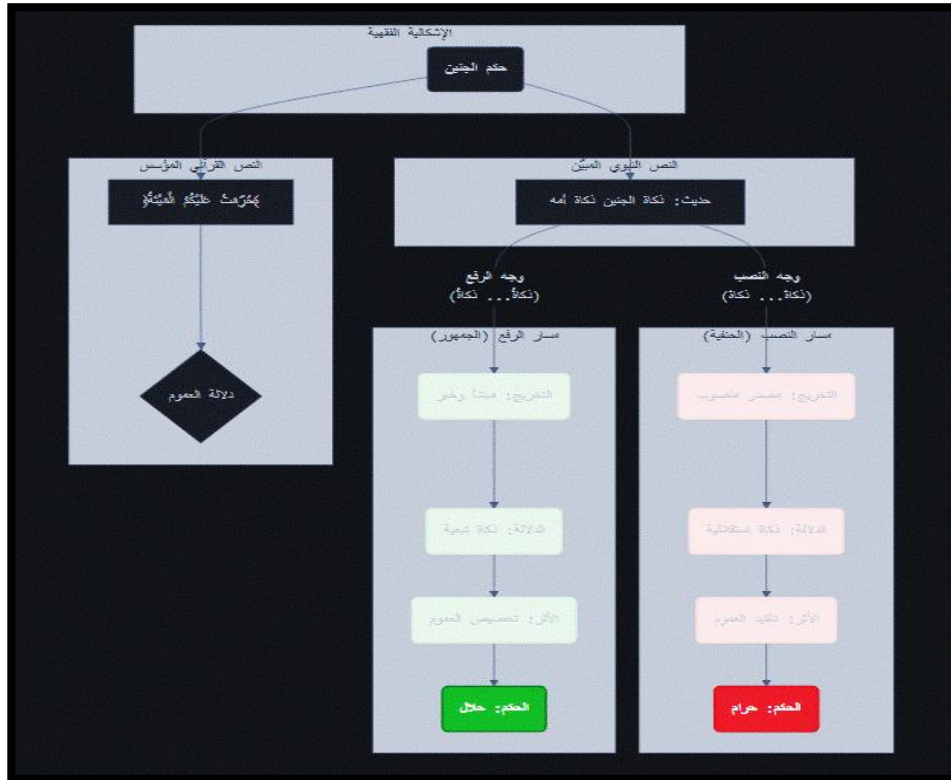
الإشكالية الفقهية

حكم الجنين

النص القرآني المؤسس

حُرِّمَتْ عَلَيْكُمُ الْمَيْتَةُ

دلالة العموم

النص النبوي المبيّن

حديث: ذكاة الجنين ذكاة أمه

وجه الرفع
(ذكاةُ... ذكاةُ)

وجه النصب
(ذكاةُ... ذكاةَ)

مسار الرفع (الجمهور)

التخريج: مبتدأ وخبر

الدلالة: ذكاة تبعية

الأثر: تخصيص العموم

الحكم: حلال

مسار النصب (الحنفية)

التخريج: بمعنى منصوب

الدلالة: ذكاة استقلالية

الأثر: تأكيد العموم

الحكم: حرام